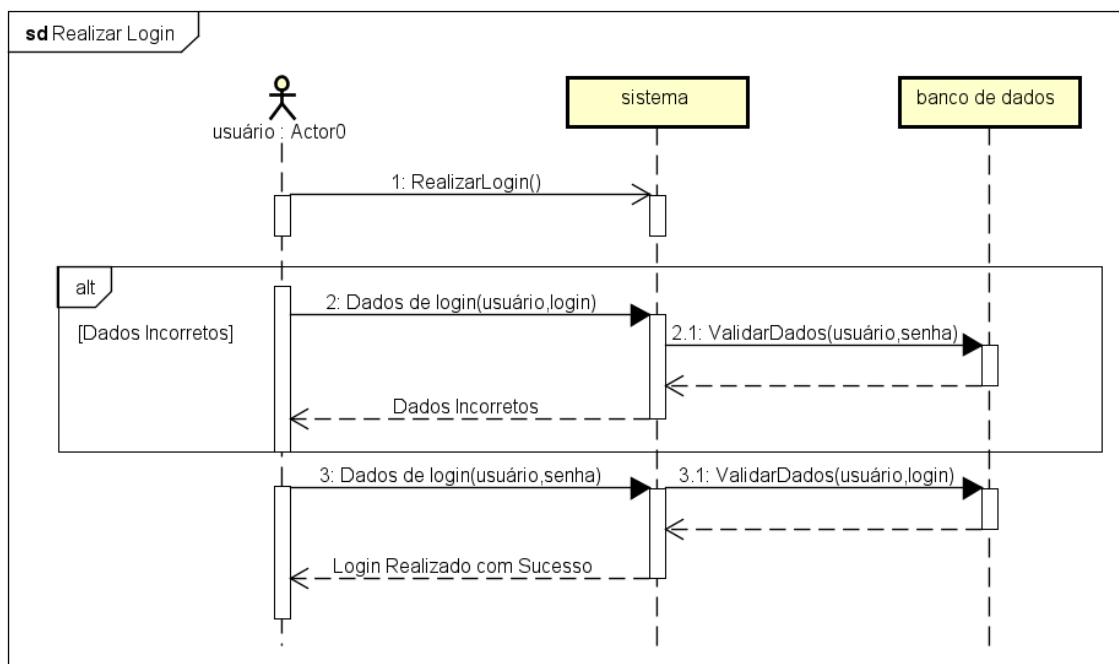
sd Realizar Login

usuário : Actor0

sistema

banco de dados

1: RealizarLogin()

alt

[Dados Incorretos]

2: Dados de login(usuário,login)

2.1: ValidarDados(usuário,senha)

Dados Incorretos

3: Dados de login(usuário,senha)

3.1: ValidarDados(usuário,login)

Login Realizado com Sucesso